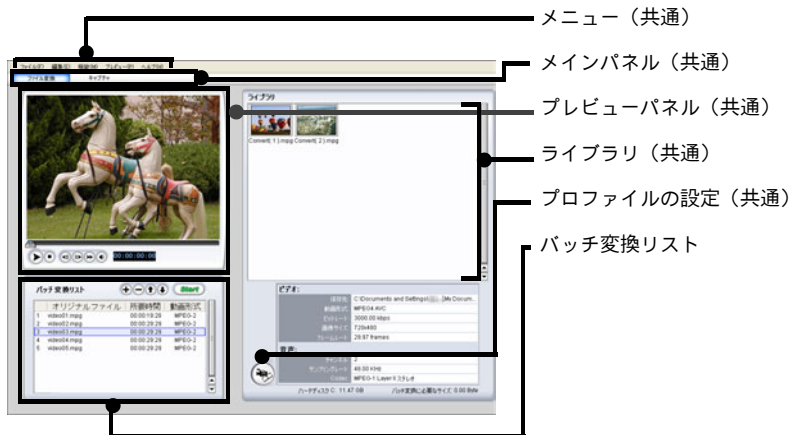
メニュー（共通）
メインパネル（共通）
プレビューパネル（共通）
ライブラリ（共通）
プロファイルの設定（共通）
バッチ変換リスト

ファイル(F) 編集(E) 視聴(W) プレビュー(P) ヘルプ(H)
ファイル変換 キャプチャ
ライブラリ
Convert( 1 ).mpg Convert( 2 ).mpg
00:00:00:00
バッチ変換リスト
Start

| | オリジナルファイル | 所要時間 | 動画形式 |
|---|---|---|---|
| 1 | video01.mpg | 00:00:19:28 | MPEG-2 |
| 2 | video02.mpg | 00:00:29:29 | MPEG-2 |
| 3 | video03.mpg | 00:00:29:29 | MPEG-2 |
| 4 | video04.mpg | 00:00:29:29 | MPEG-2 |
| 5 | video05.mpg | 00:00:29:29 | MPEG-2 |

ビデオ:
保存先 C:\Documents and Settings\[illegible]\My Docum...
動画形式 MPEG4 AVC
ビットレート 3000.00 kbps
画像サイズ 720x480
フレームレート 29.97 frames
音声:
チャンネル 2
サンプリングレート 48.00 KHz
Codec MPEG-1 Layer II ステレオ
ハードディスク C: 11.47 GB
バッチ変換に必要なサイズ 0.00 Byte